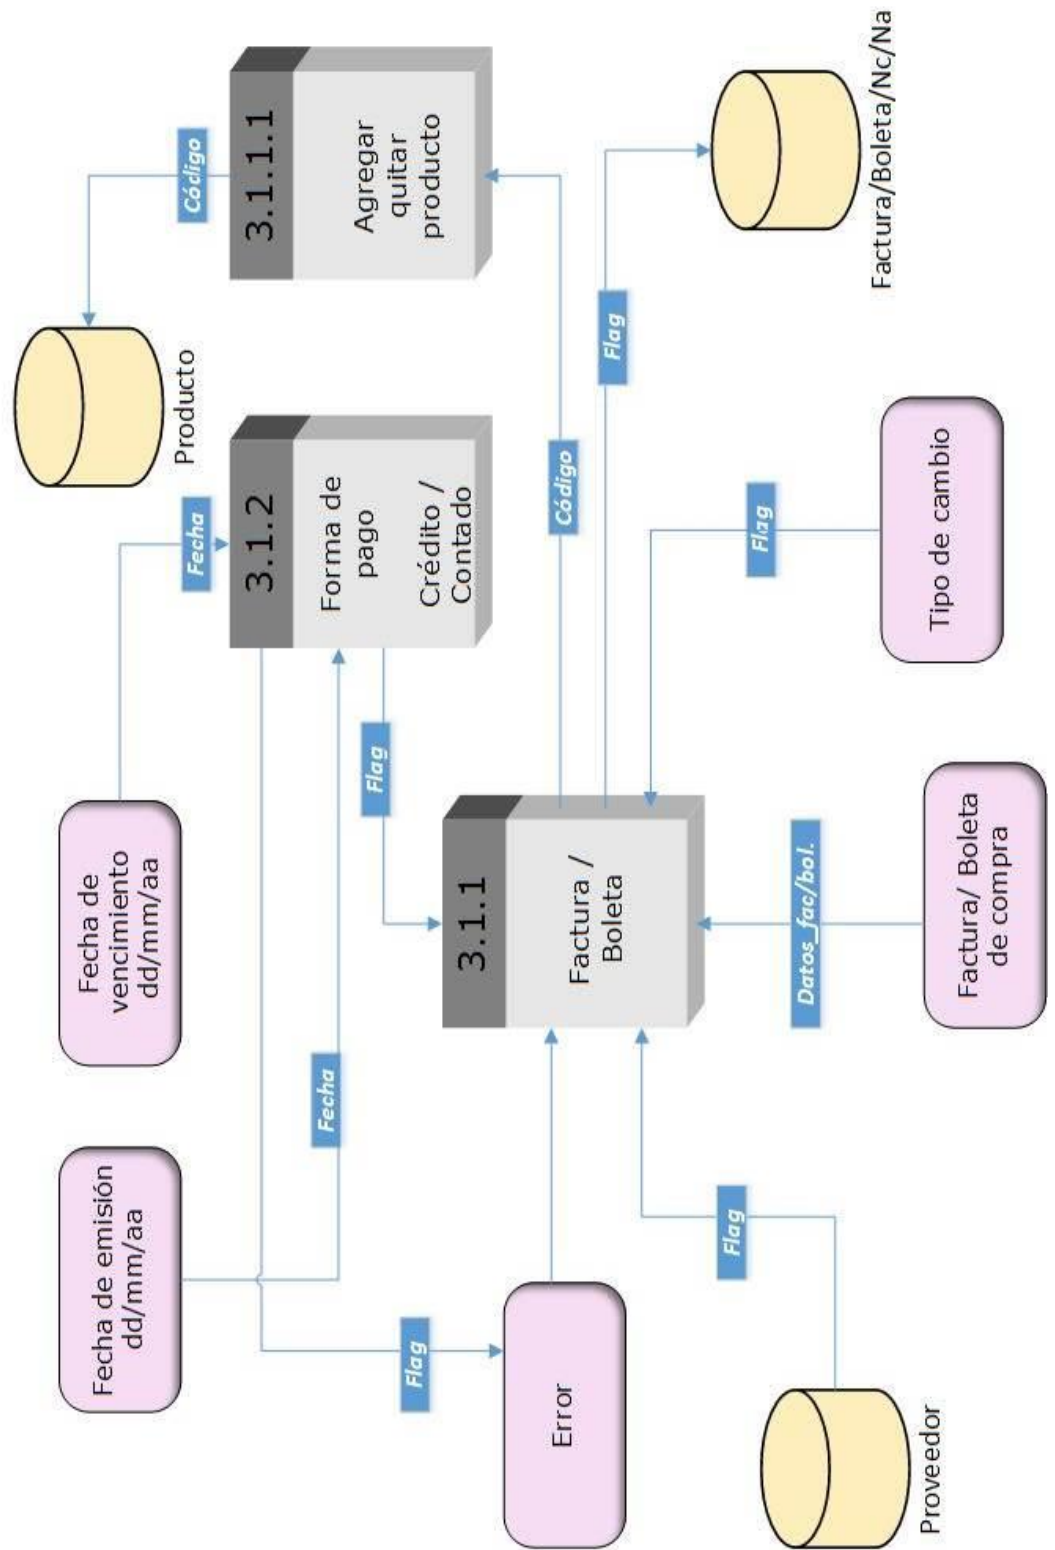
3.1.1.1
Agregar quitar producto

Código

Producto

Factura/Boleta/Nc/Na

Flag

3.1.2
Forma de pago
Crédito / Contado

Fecha

Código

Flag

Tipo de cambio

Fecha de vencimiento dd/mm/aa

Flag

3.1.1
Factura / Boleta

Datos_fac/bol.

Factura/ Boleta de compra

Fecha de emisión dd/mm/aa

Fecha

Flag

Error

Flag

Proveedor